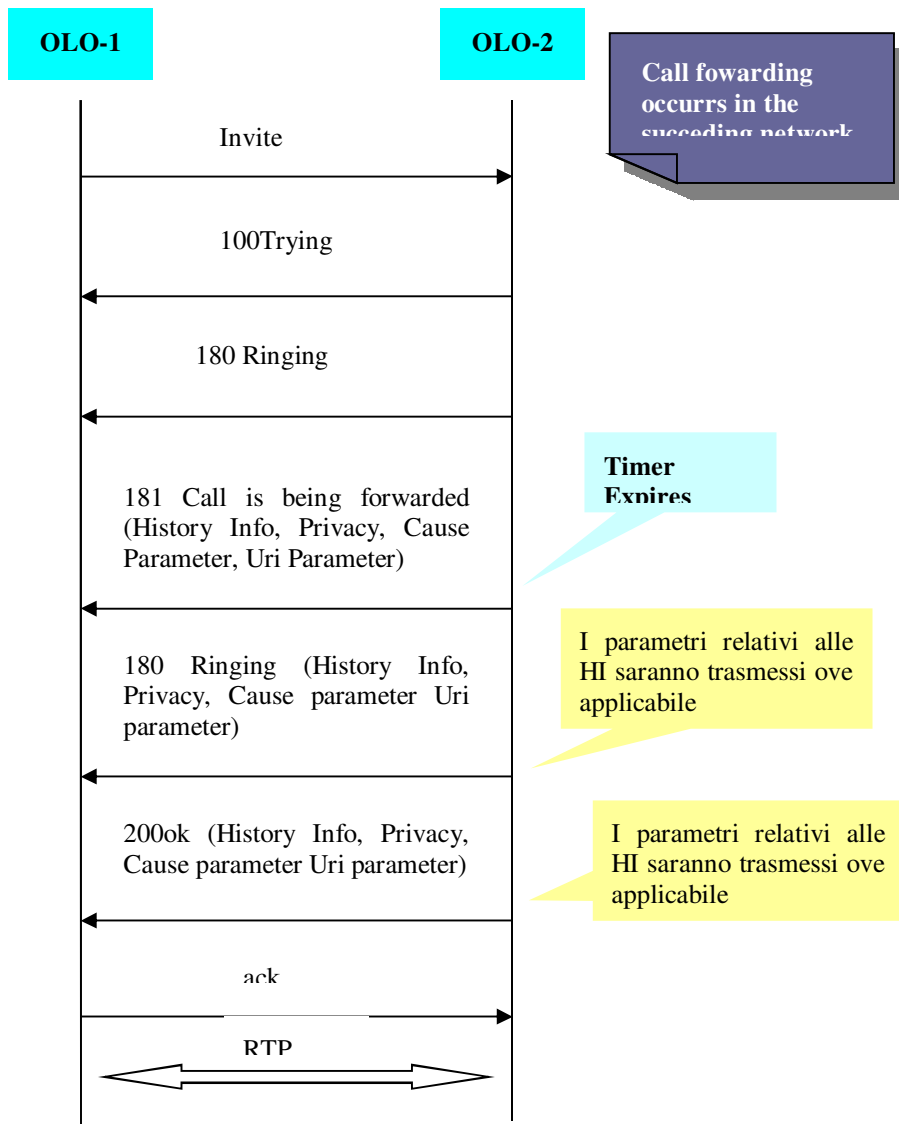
OLO-1

OLO-2

Call fowarding occurrs in the succeding network

Invite

100Trying

180 Ringing

Timer Expires

181 Call is being forwarded (History Info, Privacy, Cause Parameter, Uri Parameter)

I parametri relativi alle HI saranno trasmessi ove applicabile

180 Ringing (History Info, Privacy, Cause parameter Uri parameter)

I parametri relativi alle HI saranno trasmessi ove applicabile

200ok (History Info, Privacy, Cause parameter Uri parameter)

ack

RTP